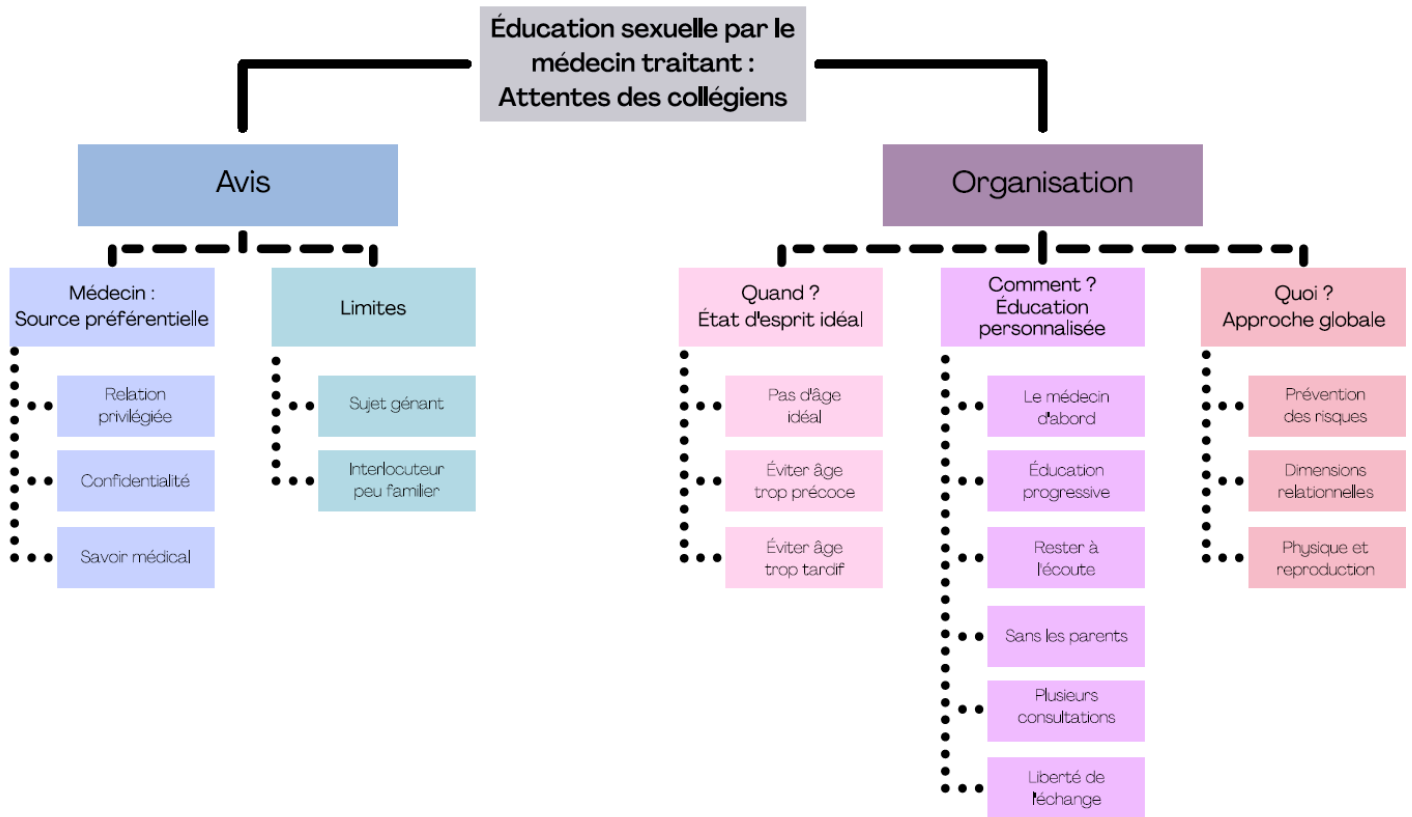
Éducation sexuelle par le médecin traitant : Attentes des collégiens

Avis

Médecin : Source préférentielle

Relation privilégiée

Confidentialité

Savoir médical

Limites

Sujet gênant

Interlocuteur peu familier

Organisation

Quand ? État d'esprit idéal

Pas d'âge idéal

Éviter âge trop précoce

Éviter âge trop tardif

Comment ? Éducation personnalisée

Le médecin d'abord

Éducation progressive

Rester à l'écoute

Sans les parents

Plusieurs consultations

Liberté de l'échange

Quoi ? Approche globale

Prévention des risques

Dimensions relationnelles

Physique et reproduction